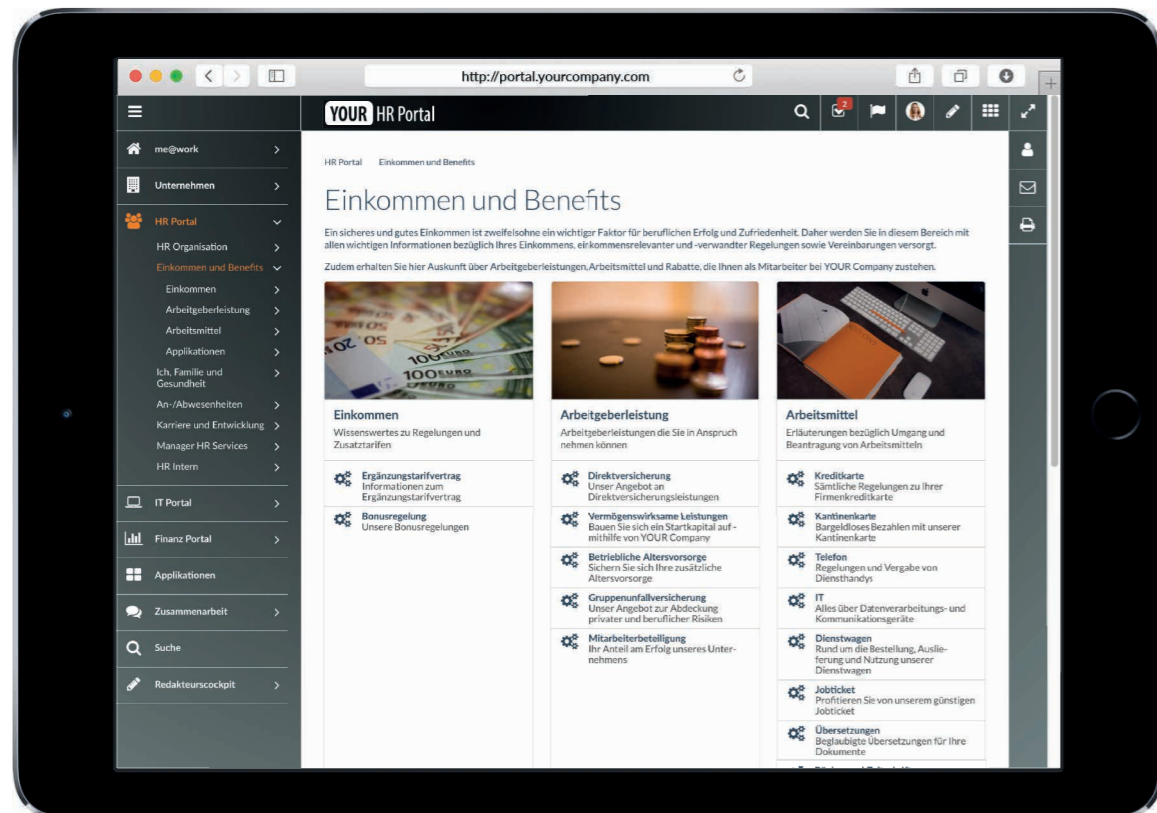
http://portal.yourcompany.com

YOUR HR Portal

2

me@work
Unternehmen
HR Portal
HR Organisation
Einkommen und Benefits
Einkommen
Arbeitgeberleistung
Arbeitsmittel
Applikationen
Ich, Familie und Gesundheit
An-/Abwesenheiten
Karriere und Entwicklung
Manager HR Services
HR Intern
IT Portal
Finanz Portal
Applikationen
Zusammenarbeit
Suche
Redakteurscockpit

HR Portal Einkommen und Benefits

Einkommen und Benefits

Ein sicheres und gutes Einkommen ist zweifelsohne ein wichtiger Faktor für beruflichen Erfolg und Zufriedenheit. Daher werden Sie in diesem Bereich mit allen wichtigen Informationen bezüglich Ihres Einkommens, einkommensrelevanter und -verwandter Regelungen sowie Vereinbarungen versorgt.

Zudem erhalten Sie hier Auskunft über Arbeitgeberleistungen, Arbeitsmittel und Rabatte, die Ihnen als Mitarbeiter bei YOUR Company zustehen.

Einkommen
Wissenswertes zu Regelungen und Zusatztarifen

Ergänzungstarifvertrag
Informationen zum Ergänzungstarifvertrag

Bonusregelung
Unsere Bonusregelungen

Arbeitgeberleistung
Arbeitgeberleistungen die Sie in Anspruch nehmen können

Direktversicherung
Unser Angebot an Direktversicherungsleistungen

Vermögenswirksame Leistungen
Bauen Sie sich ein Startkapital auf - mithilfe von YOUR Company

Betriebliche Altersvorsorge
Sichern Sie sich Ihre zusätzliche Altersvorsorge

Gruppenunfallversicherung
Unser Angebot zur Abdeckung privater und beruflicher Risiken

Mitarbeiterbeteiligung
Ihr Anteil am Erfolg unseres Unternehmens

Arbeitsmittel
Erläuterungen bezüglich Umgang und Beantragung von Arbeitsmitteln

Kreditkarte
Sämtliche Regelungen zu Ihrer Firmenkreditkarte

Kantinenkarte
Bargeldloses Bezahlen mit unserer Kantinenkarte

Telefon
Regelungen und Vergabe von Diensthandys

IT
Alles über Datenverarbeitungs- und Kommunikationsgeräte

Dienstwagen
Rund um die Bestellung, Auslieferung und Nutzung unserer Dienstwagen

Jobticket
Profitieren Sie von unserem günstigen Jobticket

Übersetzungen
Beglaubigte Übersetzungen für Ihre Dokumente

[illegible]